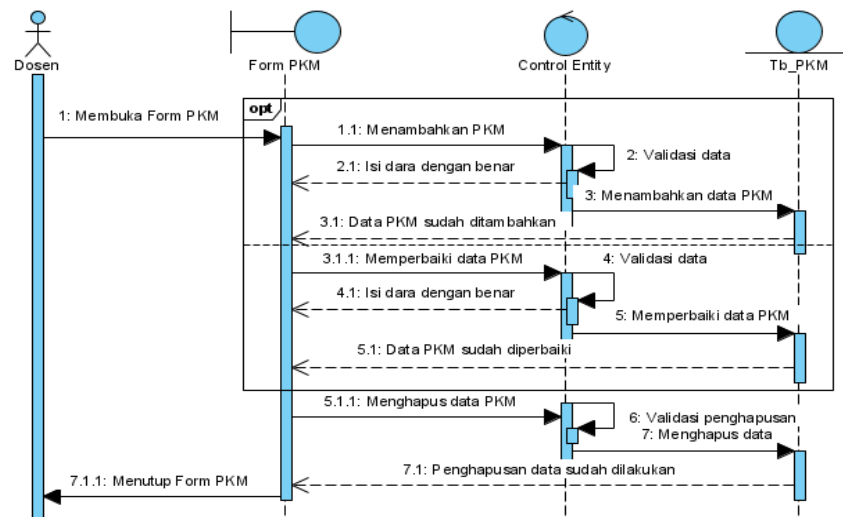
Dosen
Form PKM
Control Entity
Tb_PKM
opt
1: Membuka Form PKM
1.1: Menambahkan PKM
2: Validasi data
2.1: Isi dara dengan benar
3: Menambahkan data PKM
3.1: Data PKM sudah ditambahkan
3.1.1: Memperbaiki data PKM
4: Validasi data
4.1: Isi dara dengan benar
5: Memperbaiki data PKM
5.1: Data PKM sudah diperbaiki
5.1.1: Menghapus data PKM
6: Validasi penghapusan
7: Menghapus data
7.1: Penghapusan data sudah dilakukan
7.1.1: Menutup Form PKM